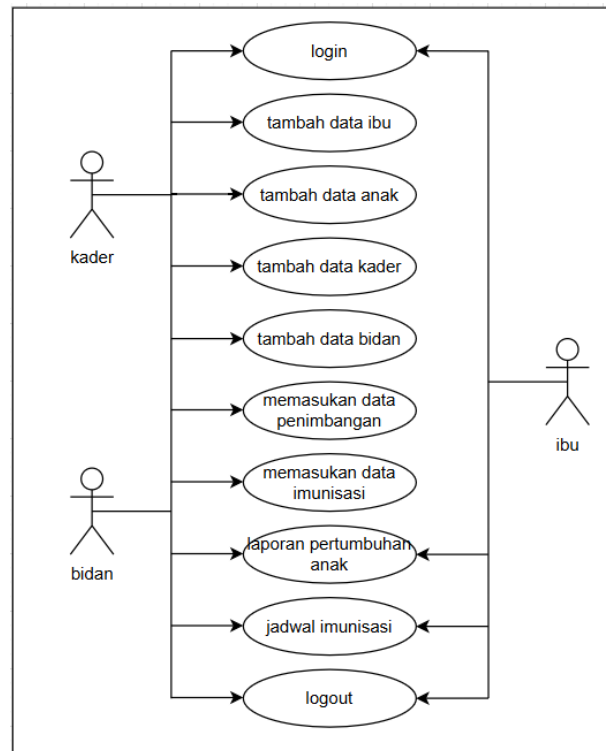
login

tambah data ibu

tambah data anak

tambah data kader

tambah data bidan

memasukan data penimbangan

memasukan data imunisasi

laporan pertumbuhan anak

jadwal imunisasi

logout

kader

bidan

ibu